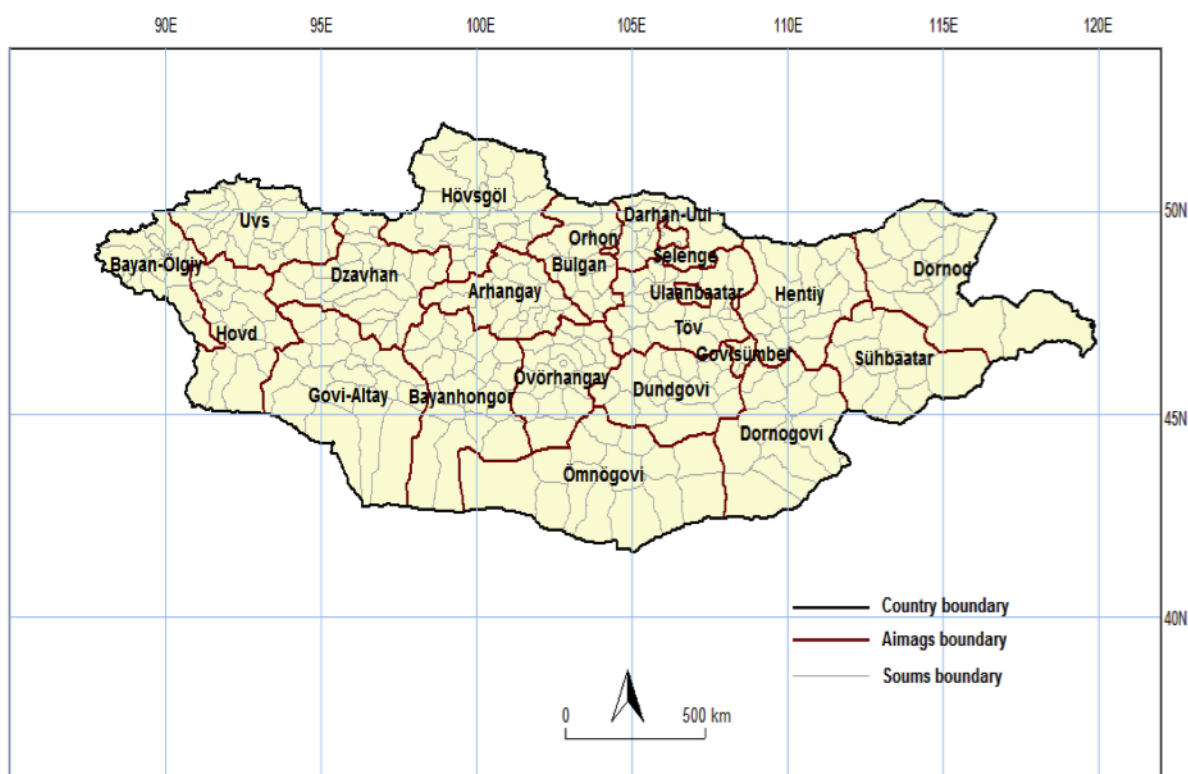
90E 95E 100E 105E 110E 115E 120E

50N
45N
40N

Uvs
Hövsgöl
Darhan-Uul
Orhon
Selenge
Bulgan
Bayan-Ölgiy
Dzavhan
Arhangay
Ulaanbaatar
Hentiy
Dornod
Hovd
Töv
Govisümber
Sühbaatar
Govi-Altay
Bayanhongor
Övörhangay
Dundgovi
Dornogovi
Ömnögovi

Country boundary
Aimags boundary
Soums boundary

0 500 km